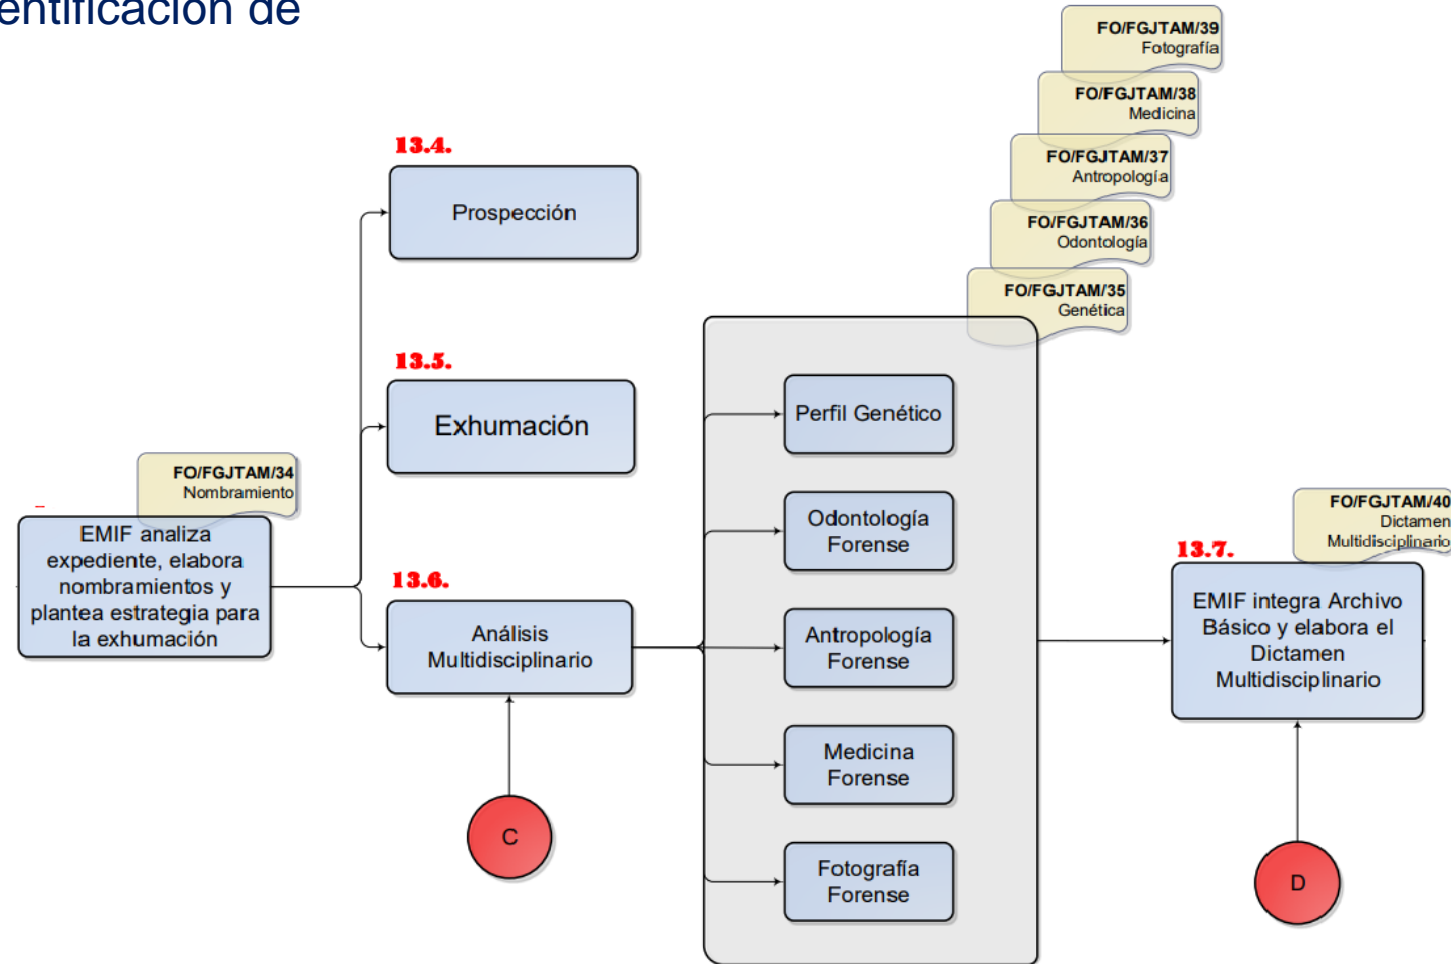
entificación de

FO/FGJTAM/39
Fotografía

FO/FGJTAM/38
Medicina

FO/FGJTAM/37
Antropología

FO/FGJTAM/36
Odontología

FO/FGJTAM/35
Genética

13.4.

Prospección

13.5.

Exhumación

FO/FGJTAM/34
Nombramiento

EMIF analiza expediente, elabora nombramientos y plantea estrategia para la exhumación

13.6.

Análisis Multidisciplinario

C

Perfil Genético

Odontología Forense

Antropología Forense

Medicina Forense

Fotografía Forense

FO/FGJTAM/40
Dictamen
Multidisciplinario

13.7.

EMIF integra Archivo Básico y elabora el Dictamen Multidisciplinario

D